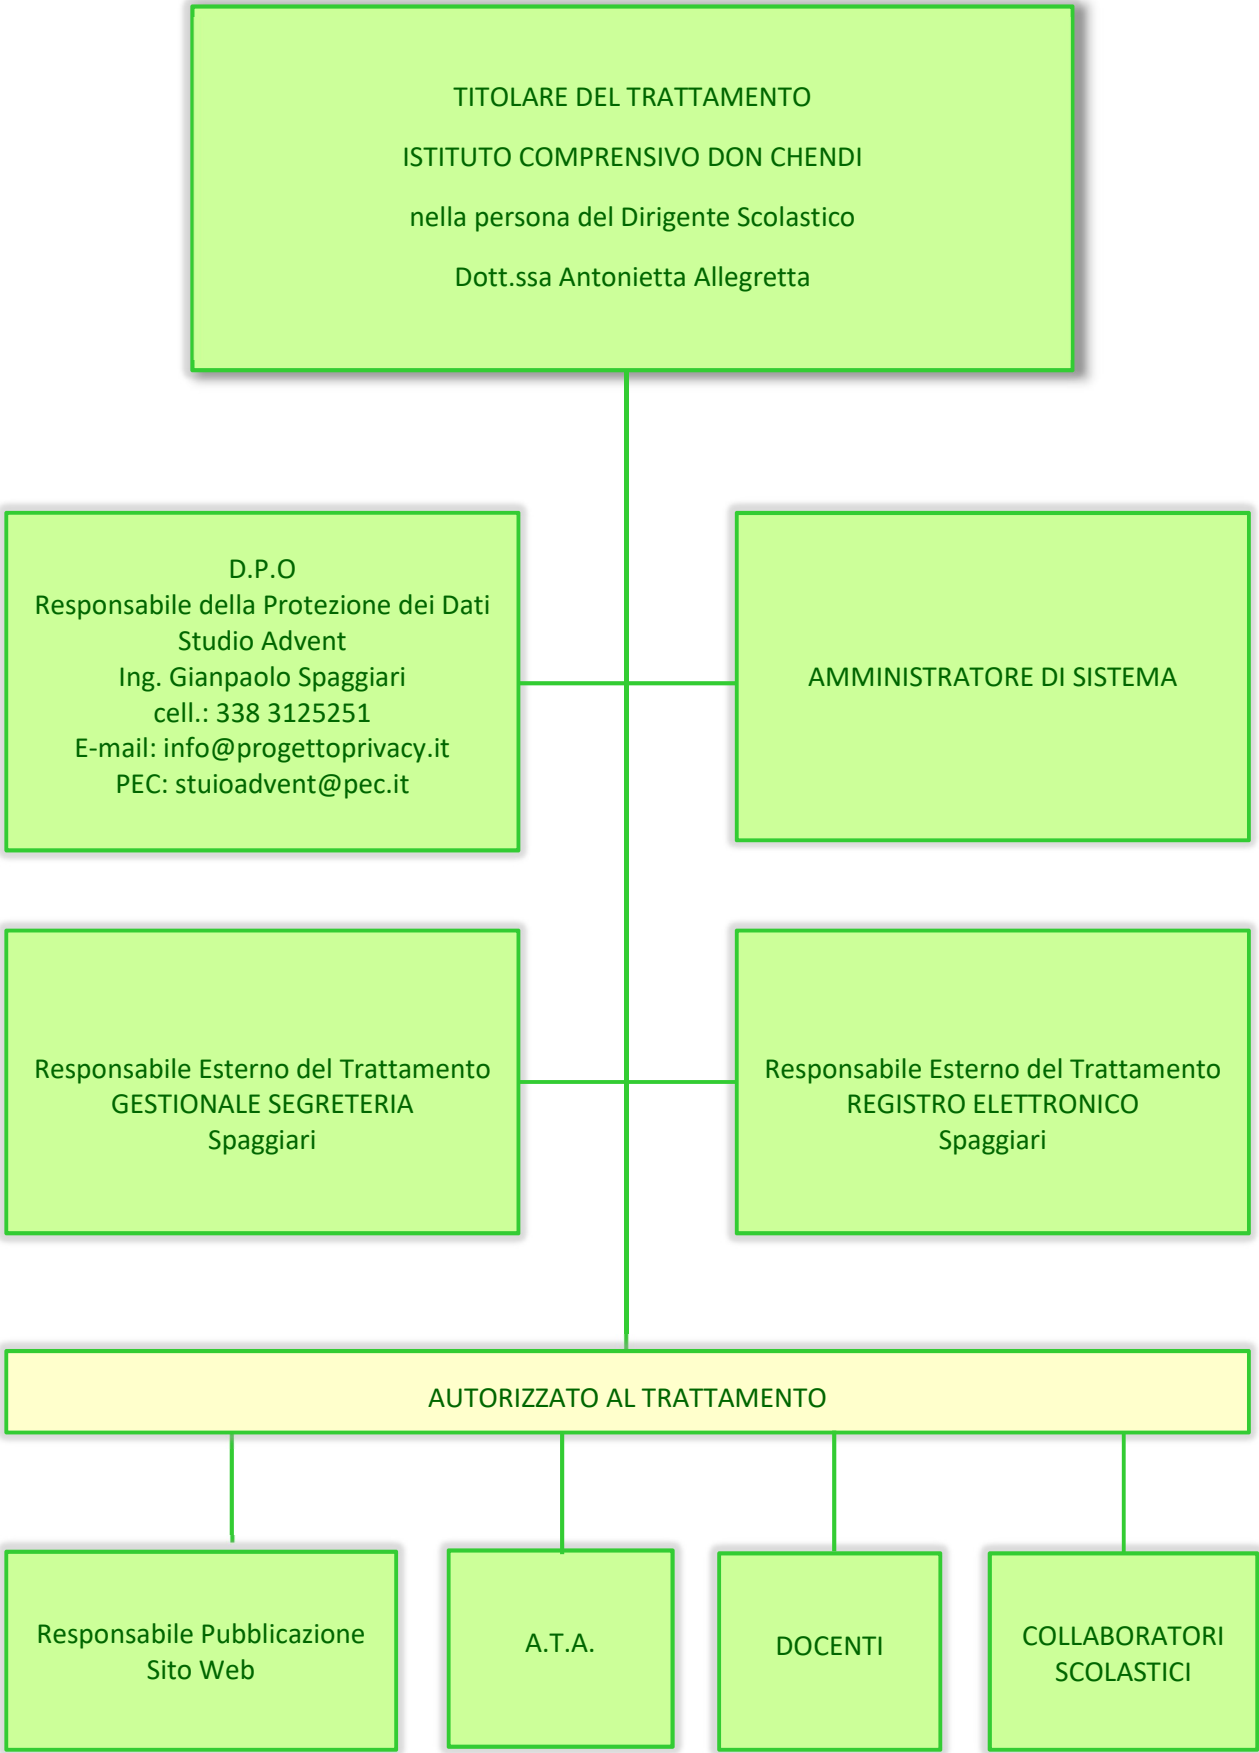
TITOLARE DEL TRATTAMENTO

ISTITUTO COMPRENSIVO DON CHENDI

nella persona del Dirigente Scolastico

Dott.ssa Antonietta Allegretta

D.P.O
Responsabile della Protezione dei Dati
Studio Advent
Ing. Gianpaolo Spaggiari
cell.: 338 3125251
E-mail: info@progettoprivacy.it
PEC: stuioadvent@pec.it

AMMINISTRATORE DI SISTEMA

Responsabile Esterno del Trattamento
GESTIONALE SEGRETERIA
Spaggiari

Responsabile Esterno del Trattamento
REGISTRO ELETTRONICO
Spaggiari

AUTORIZZATO AL TRATTAMENTO

Responsabile Pubblicazione
Sito Web

A.T.A.

DOCENTI

COLLABORATORI
SCOLASTICI